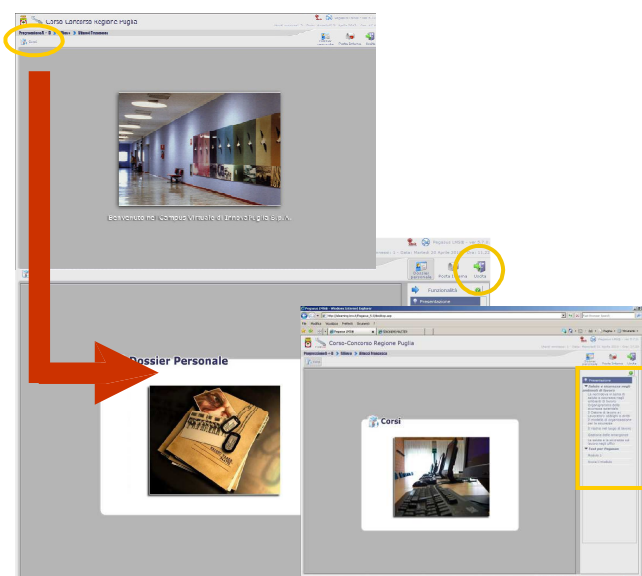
Corso-Concorso Regione Puglia

Propedeutico - B > Video > Dossier Personale

Corsi

Portfolio personale

Bacheca

Benvenuto nel Campus Virtuale di InnovaPuglia S.p.A.

Pegaso

Uscita

Funzionalità

Presentazione

Dossier Personale

Pegaso UFAB - Windows Internet Explorer

File Modifica Visualizza Preferiti Strumenti ?

Corso-Concorso Regione Puglia

Propedeutico - B > Video > Dossier Personale

Corsi

Presentazione

Fonti per l'ingegnere

Risorse condivise